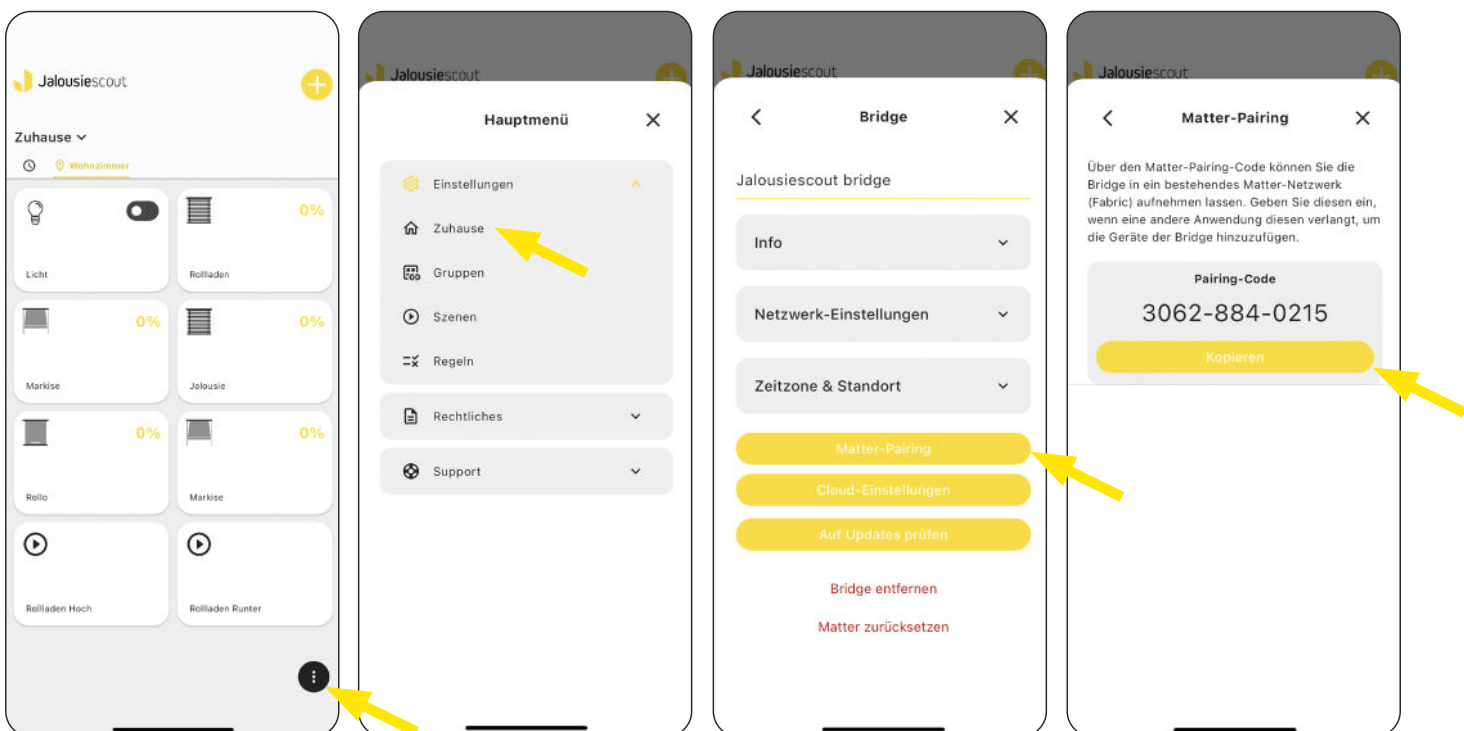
Jalousiescout

Zuhause

Wohnzimmer

Licht

0%

Rollladen

0%

Markise

0%

Jalousie

0%

Rollo

0%

Markise

Rollladen Hoch

Rollladen Runter

Jalousiescout

Hauptmenü

Einstellungen

Zuhause

Gruppen

Szenen

Regeln

Rechtliches

Support

Jalousiescout

Bridge

Jalousiescout bridge

Info

Netzwerk-Einstellungen

Zeitzone & Standort

Matter-Pairing

Cloud-Einstellungen

Auf Updates prüfen

Bridge entfernen

Matter zurücksetzen

Jalousiescout

Matter-Pairing

Über den Matter-Pairing-Code können Sie die Bridge in ein bestehendes Matter-Netzwerk (Fabric) aufnehmen lassen. Geben Sie diesen ein, wenn eine andere Anwendung diesen verlangt, um die Geräte der Bridge hinzuzufügen.

Pairing-Code

3062-884-0215

Kopieren